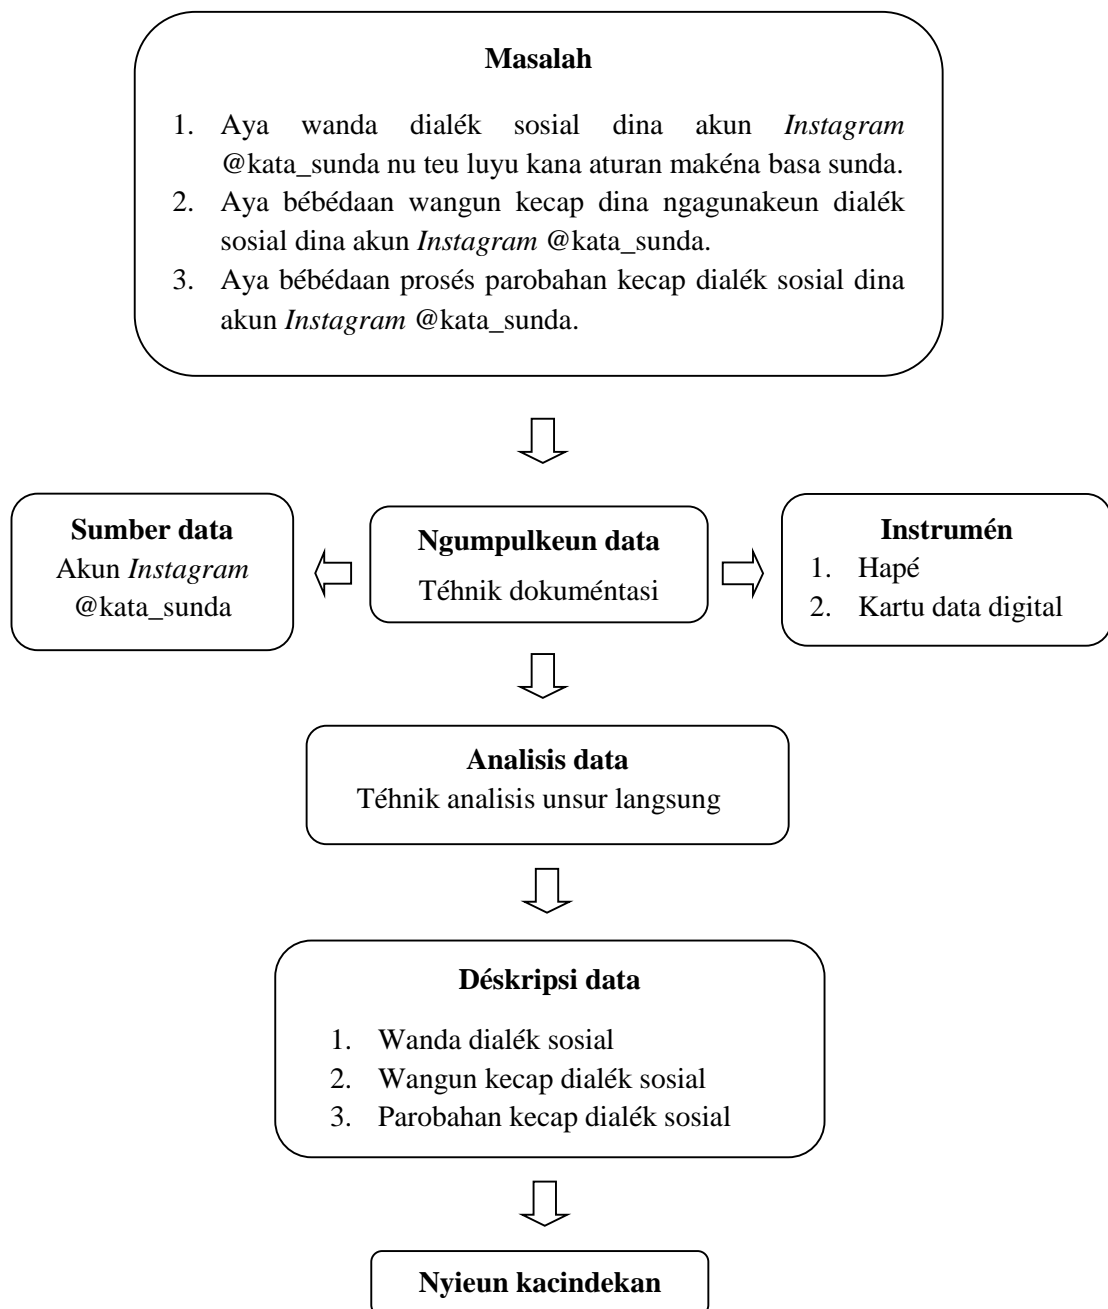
**Masalah**

1. Aya wanda dialék sosial dina akun *Instagram* @kata_sunda nu teu luyu kana aturan makéna basa sunda.
2. Aya bébédaan wangun kecap dina ngagunakeun dialék sosial dina akun *Instagram* @kata_sunda.
3. Aya bébédaan prosés parobahan kecap dialék sosial dina akun *Instagram* @kata_sunda.

**Sumber data**
Akun *Instagram* @kata_sunda

**Ngumpulkeun data**
Téhnik dokuméntasi

**Instrumén**
1. Hapé
2. Kartu data digital

**Analisis data**
Téhnik analisis unsur langsung

**Déskripsi data**

1. Wanda dialék sosial
2. Wangun kecap dialék sosial
3. Parobahan kecap dialék sosial

**Nyieun kacindekan**